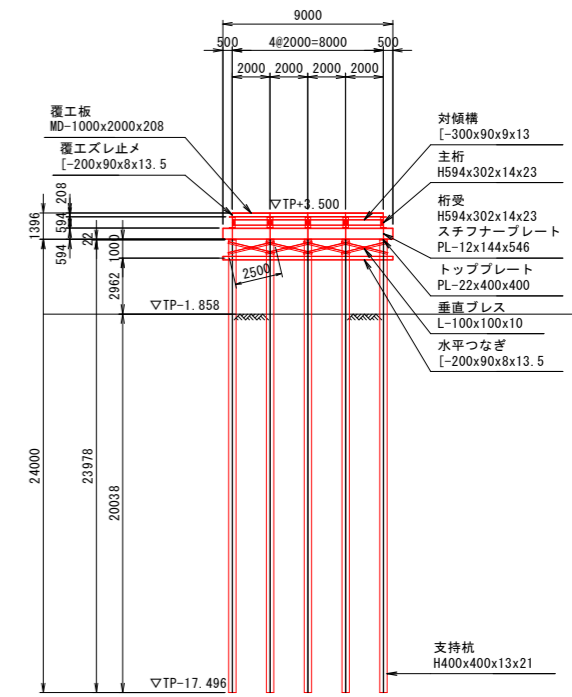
9000
500
4@2000=8000
500
2000
2000
2000
2000

覆工板
MD-1000x2000x208
覆工ズレ止メ
[-200x90x8x13.5

対傾構
[-300x90x9x13
主桁
H594x302x14x23
桁受
H594x302x14x23
スチフナープレート
PL-12x144x546
トッププレート
PL-22x400x400
垂直ブレス
L-100x100x10
水平つなぎ
[-200x90x8x13.5

▽TP+3.500
208
1396
594
22
594
100
2500
2962
▽TP-1.858
24000
23978
20038
▽TP-17.496

支持杭
H400x400x13x21